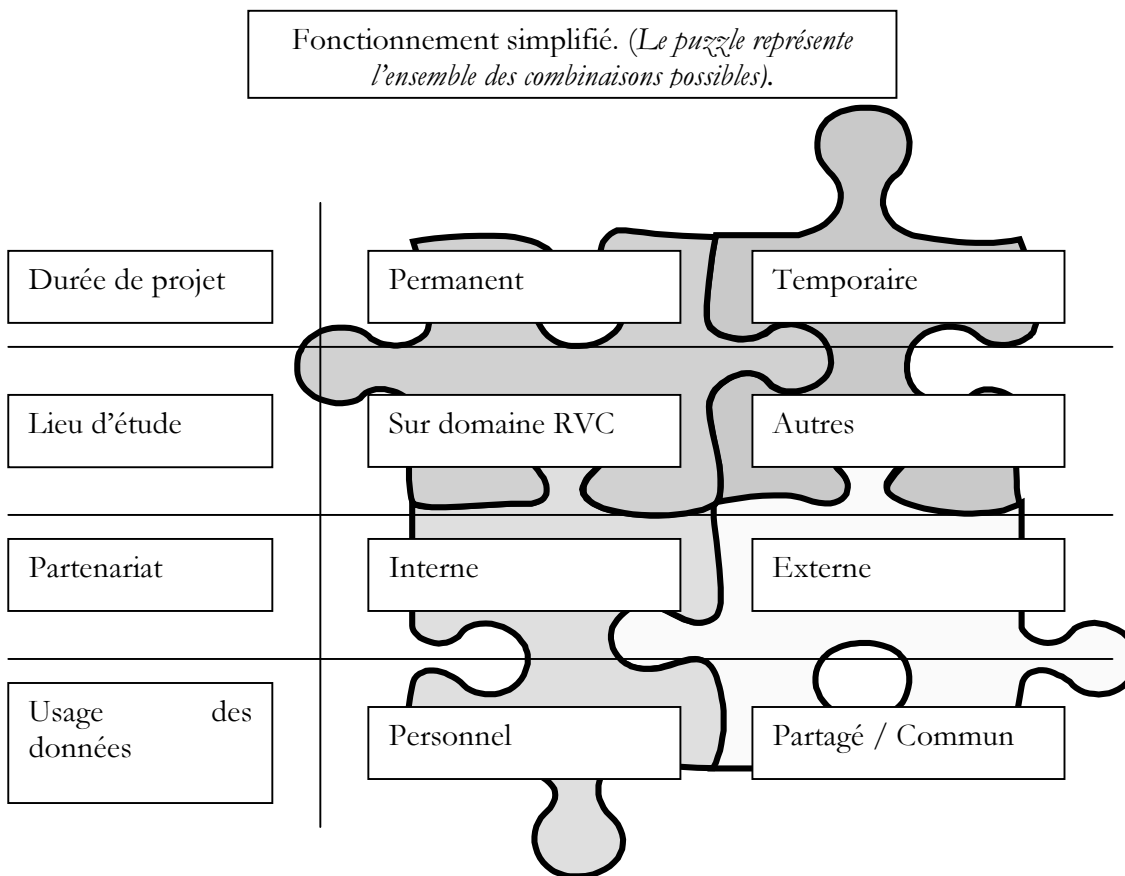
Fonctionnement simplifié. (*Le puzzle représente l'ensemble des combinaisons possibles*).

| | | |
|---|---|---|
| Durée de projet | Permanent | Temporaire |
| Lieu d'étude | Sur domaine RVC | Autres |
| Partenariat | Interne | Externe |
| Usage des données | Personnel | Partagé / Commun |